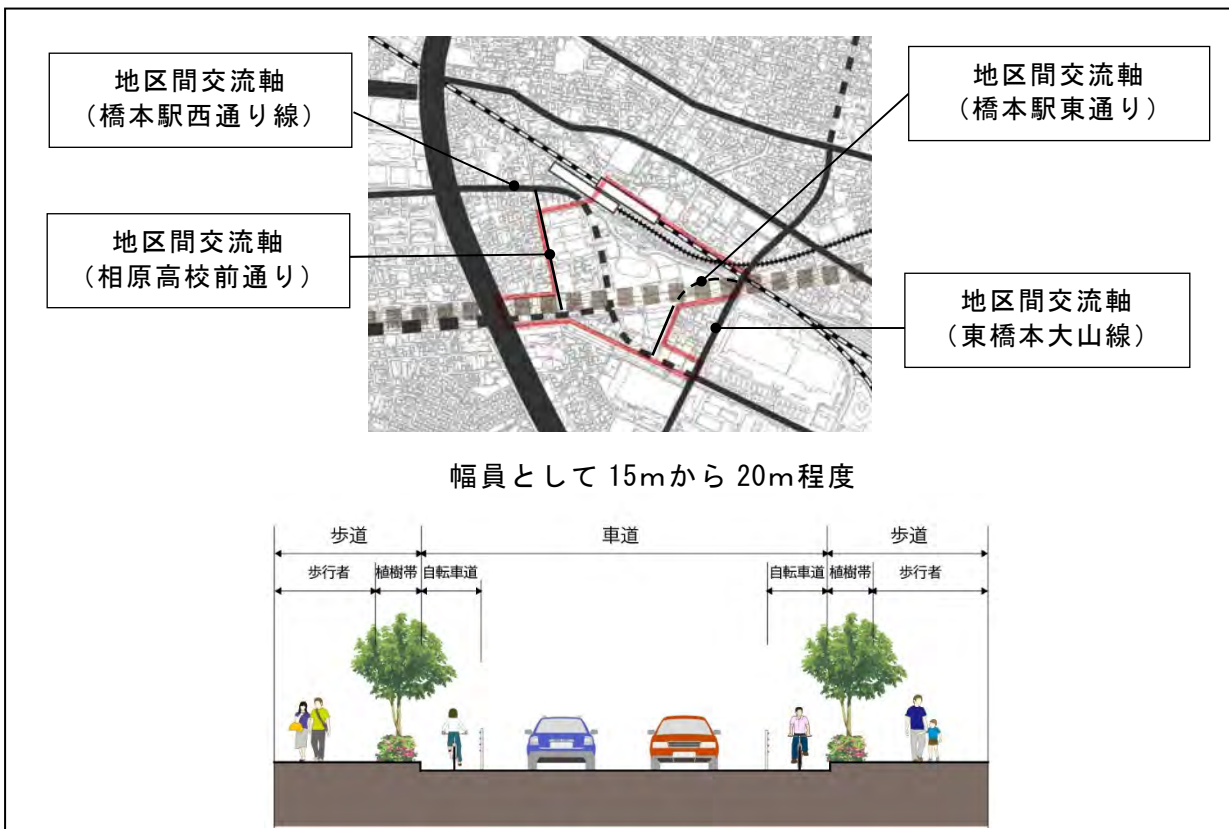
地区間交流軸
（橋本駅西通り線）

地区間交流軸
（相原高校前通り）

地区間交流軸
（橋本駅東通り）

地区間交流軸
（東橋本大山線）

幅員として 15mから 20m程度

| 歩道 | | 車道 | | 歩道 | |
|---|---|---|---|---|---|
| 歩行者 | 植樹帯 | 自転車道 | 自転車道 | 植樹帯 | 歩行者 |